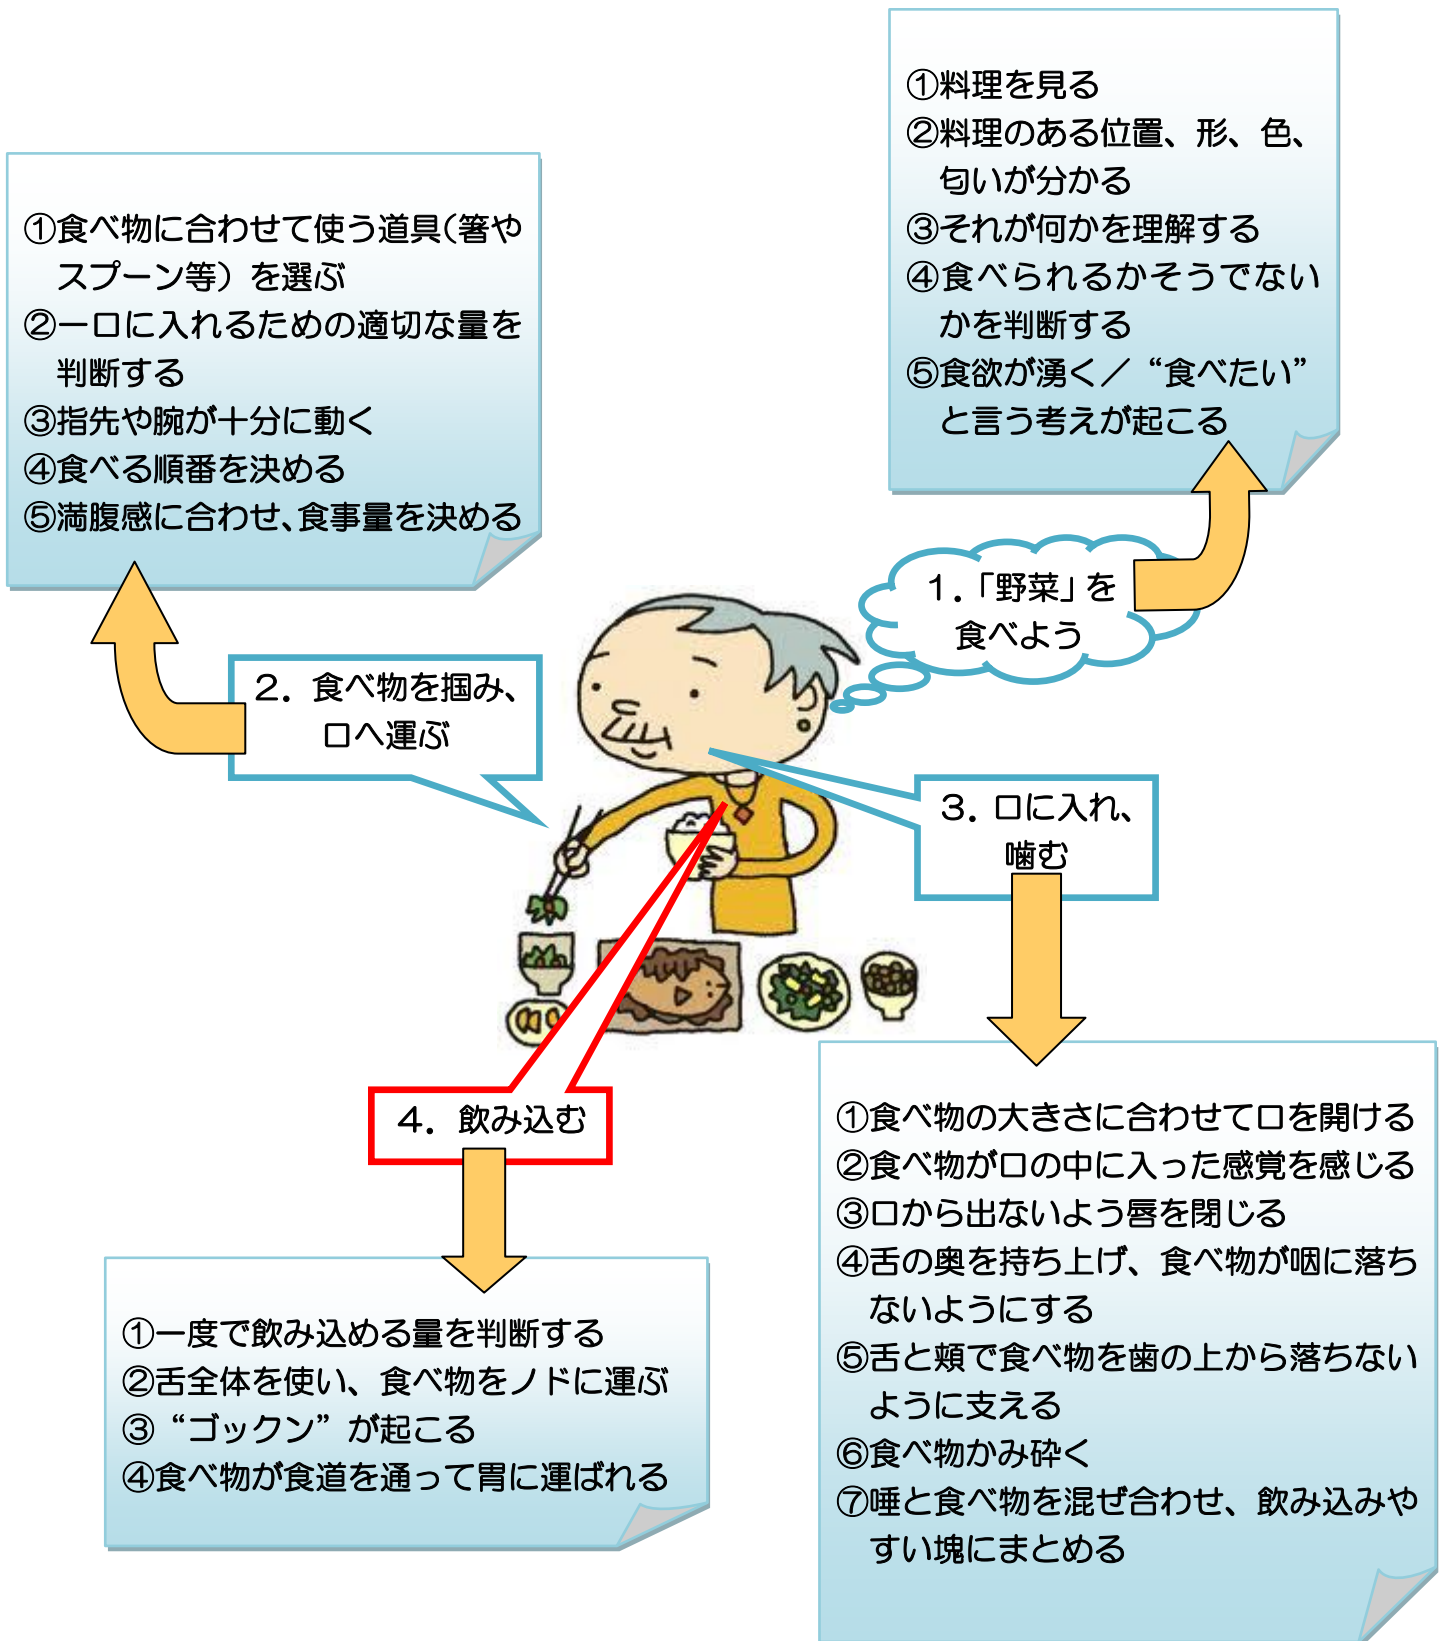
①料理を見る
②料理のある位置、形、色、匂いが分かる
③それが何かを理解する
④食べられるかそうでないかを判断する
⑤食欲が湧く／“食べたい”と言う考えが起こる

①食べ物に合わせて使う道具(箸やスプーン等）を選ぶ
②一口に入れるための適切な量を判断する
③指先や腕が十分に動く
④食べる順番を決める
⑤満腹感に合わせ、食事量を決める

1.「野菜」を食べよう

2. 食べ物を掴み、口へ運ぶ

3. 口に入れ、噛む

4. 飲み込む

①一度で飲み込める量を判断する
②舌全体を使い、食べ物をノドに運ぶ
③“ゴックン”が起こる
④食べ物が食道を通って胃に運ばれる

①食べ物の大きさに合わせて口を開ける
②食べ物が口の中に入った感覚を感じる
③口から出ないよう唇を閉じる
④舌の奥を持ち上げ、食べ物が咽に落ちないようにする
⑤舌と頬で食べ物を歯の上から落ちないように支える
⑥食べ物かみ砕く
⑦唾と食べ物を混ぜ合わせ、飲み込みやすい塊にまとめる